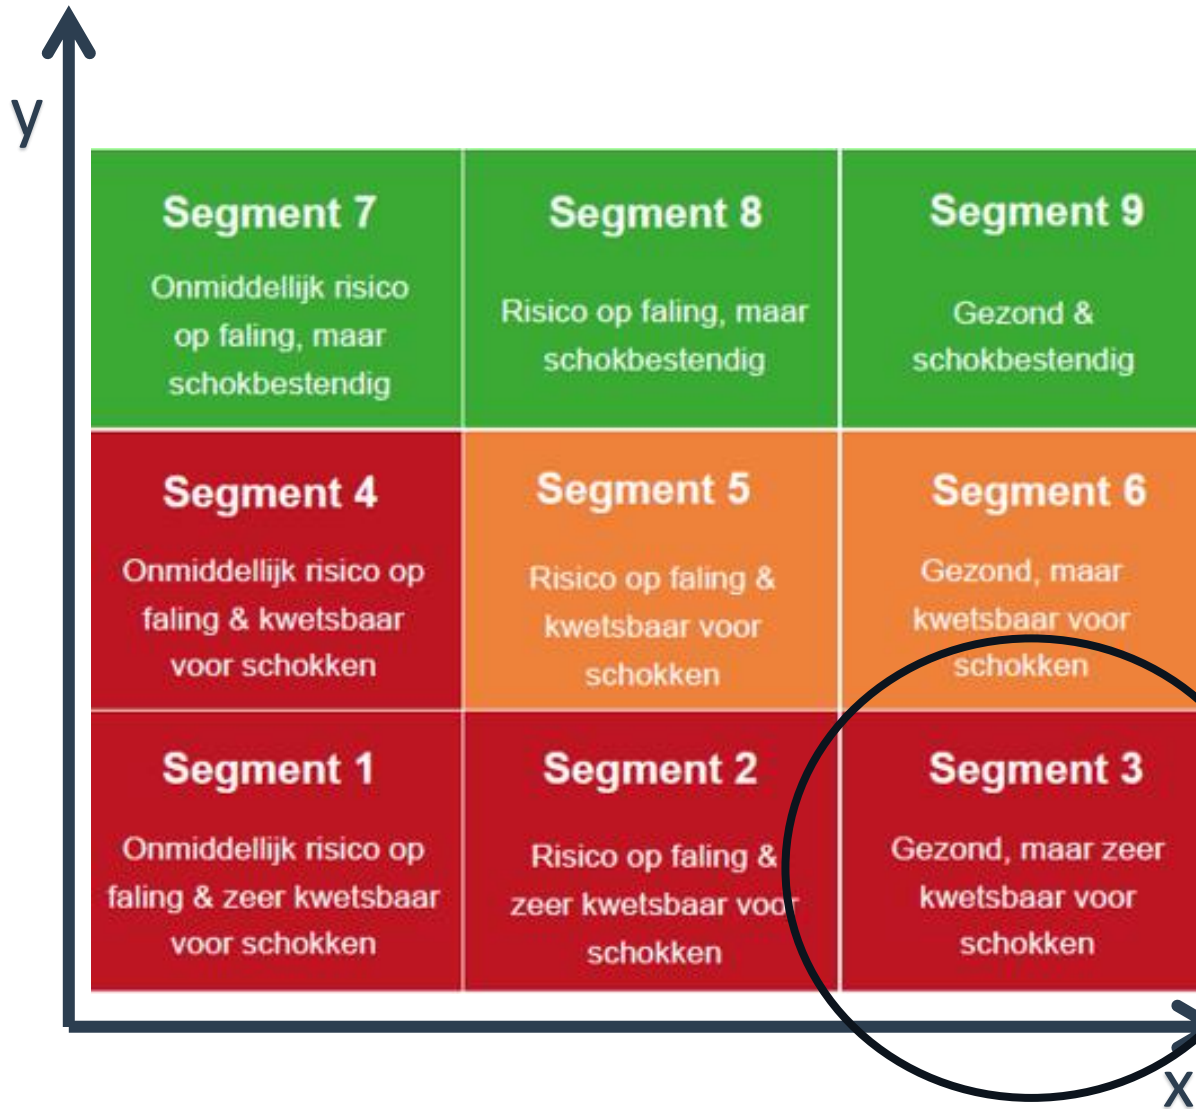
y

| | | |
|---|---|---|
| **Segment 7** Onmiddellijk risico op faling, maar schokbestendig | **Segment 8** Risico op faling, maar schokbestendig | **Segment 9** Gezond & schokbestendig |
| **Segment 4** Onmiddellijk risico op faling & kwetsbaar voor schokken | **Segment 5** Risico op faling & kwetsbaar voor schokken | **Segment 6** Gezond, maar kwetsbaar voor schokken |
| **Segment 1** Onmiddellijk risico op faling & zeer kwetsbaar voor schokken | **Segment 2** Risico op faling & zeer kwetsbaar voor schokken | **Segment 3** Gezond, maar zeer kwetsbaar voor schokken |

x